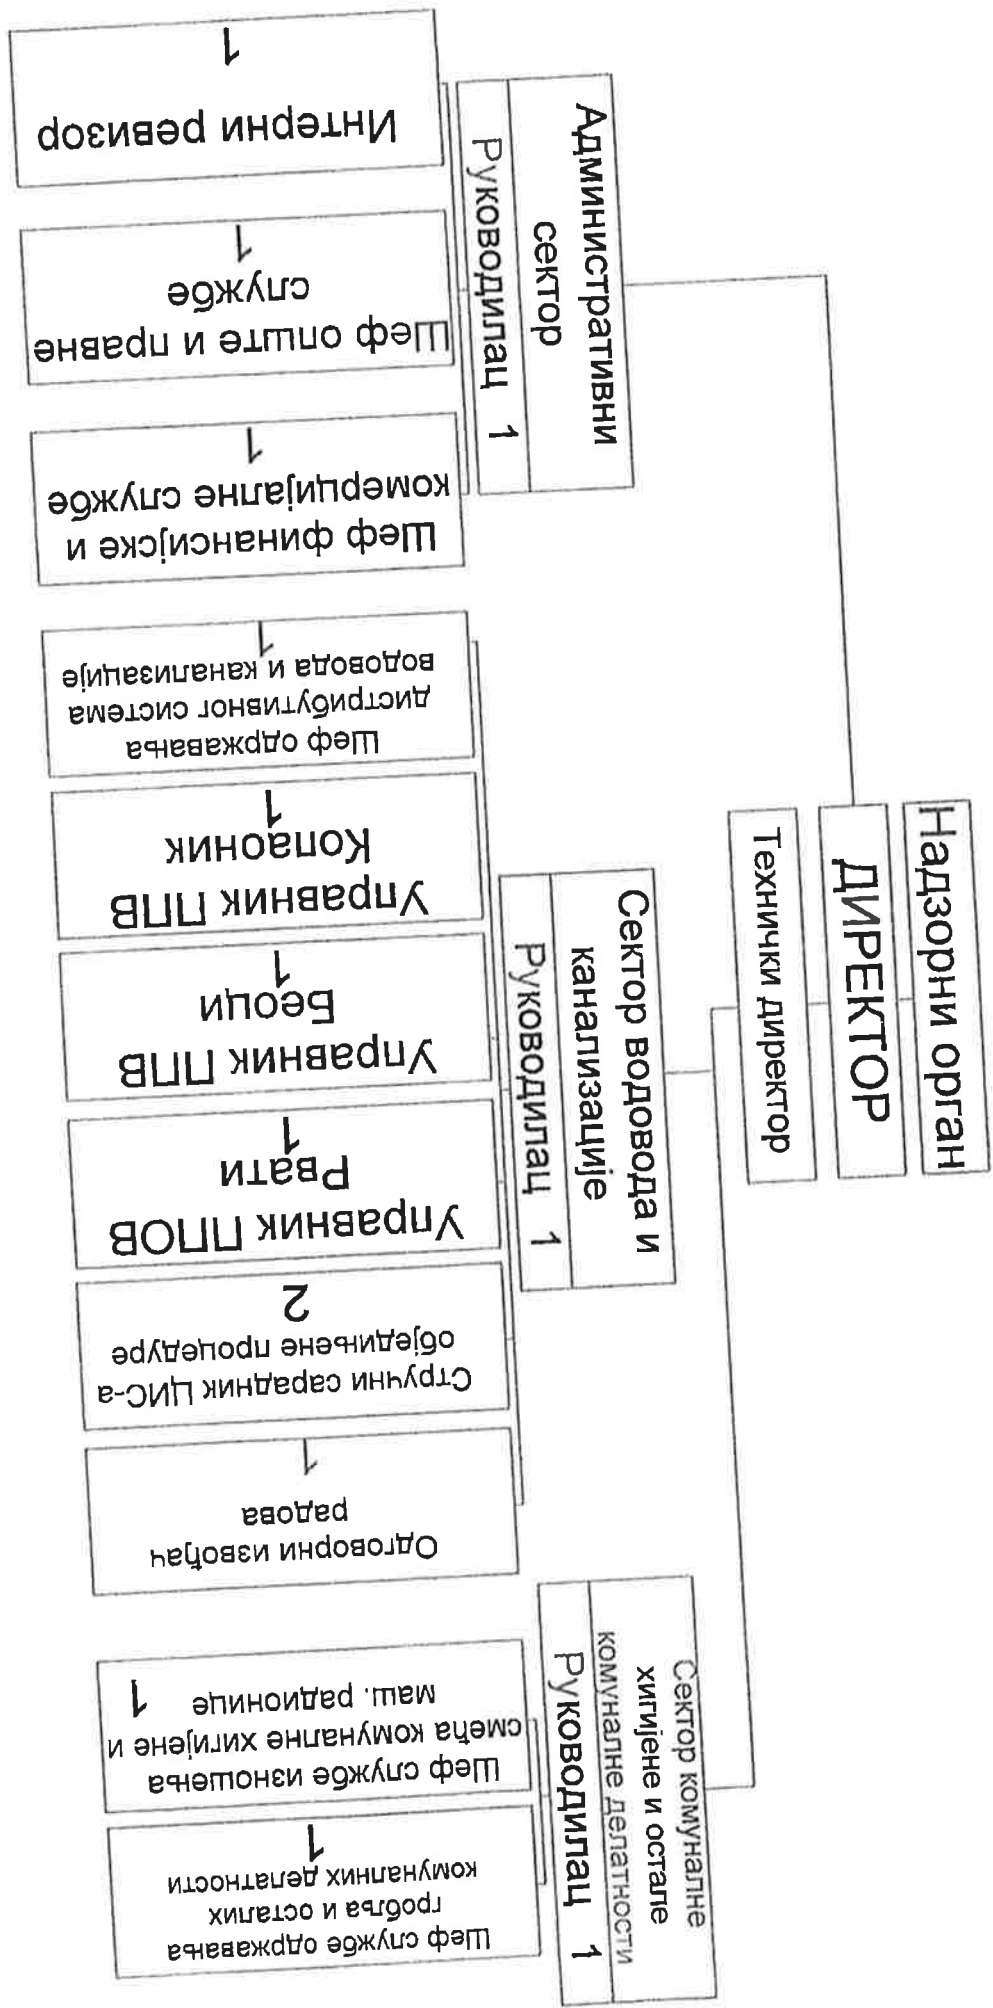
Надзорни орган

ДИРЕКТОР

Технички директор

Административни сектор

Руководилац 1

Интерни ревизор
1

Шеф опште и правне службе
1

Шеф финансијске и комерцијалне службе
1

Сектор водовода и канализације

Руководилац 1

Шеф одржавања дистрибутивног система водовода и канализације
1

Управник ПЛВ Копаоник
1

Управник ПЛВ Беоци
1

Управник ППОВ Рвати
1

Стручни сарадник ЦИС-а обједињене процедуре
2

Одговорни извођач радова
1

Сектор комуналне хигијене и остале комуналне делатности

Руководилац 1

Шеф службе изношења смећа комуналне хигијене и маш. радионице
1

Шеф службе одржавања гробља и осталих комуналних делатности
1